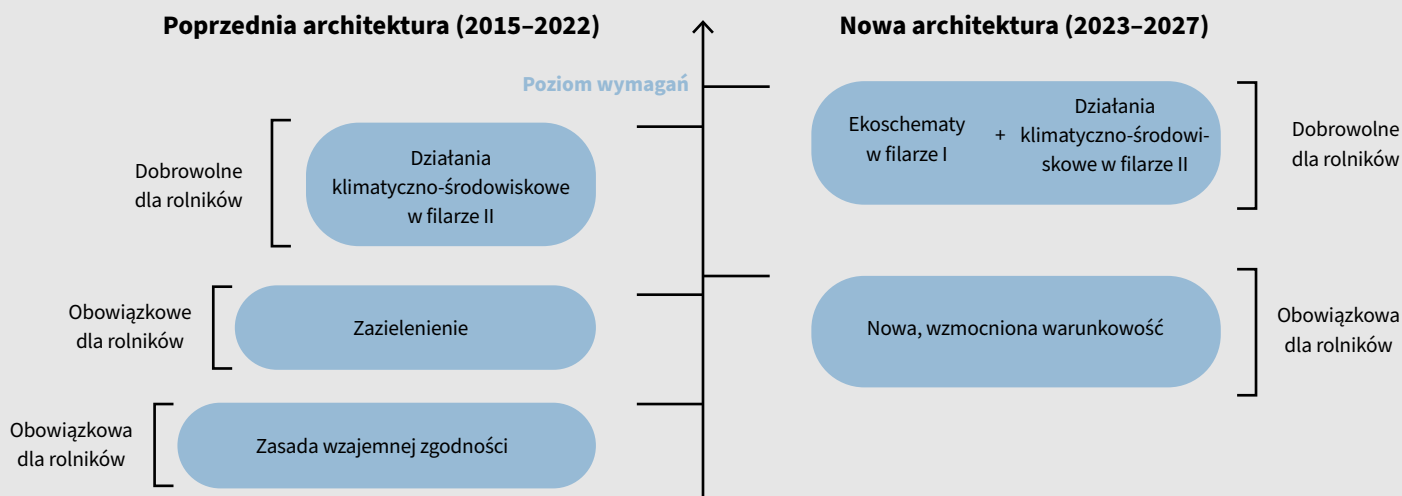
**Poprzednia architektura (2015–2022)**

**Nowa architektura (2023–2027)**

Poziom wymagań

Dobrowolne dla rolników

Działania klimatyczno-środowiskowe w filarze II

Ekoschematy w filarze I + Działania klimatyczno-środowiskowe w filarze II

Dobrowolne dla rolników

Obowiązkowe dla rolników

Zazielenienie

Nowa, wzmocniona warunkowość

Obowiązkowa dla rolników

Obowiązkowa dla rolników

Zasada wzajemnej zgodności